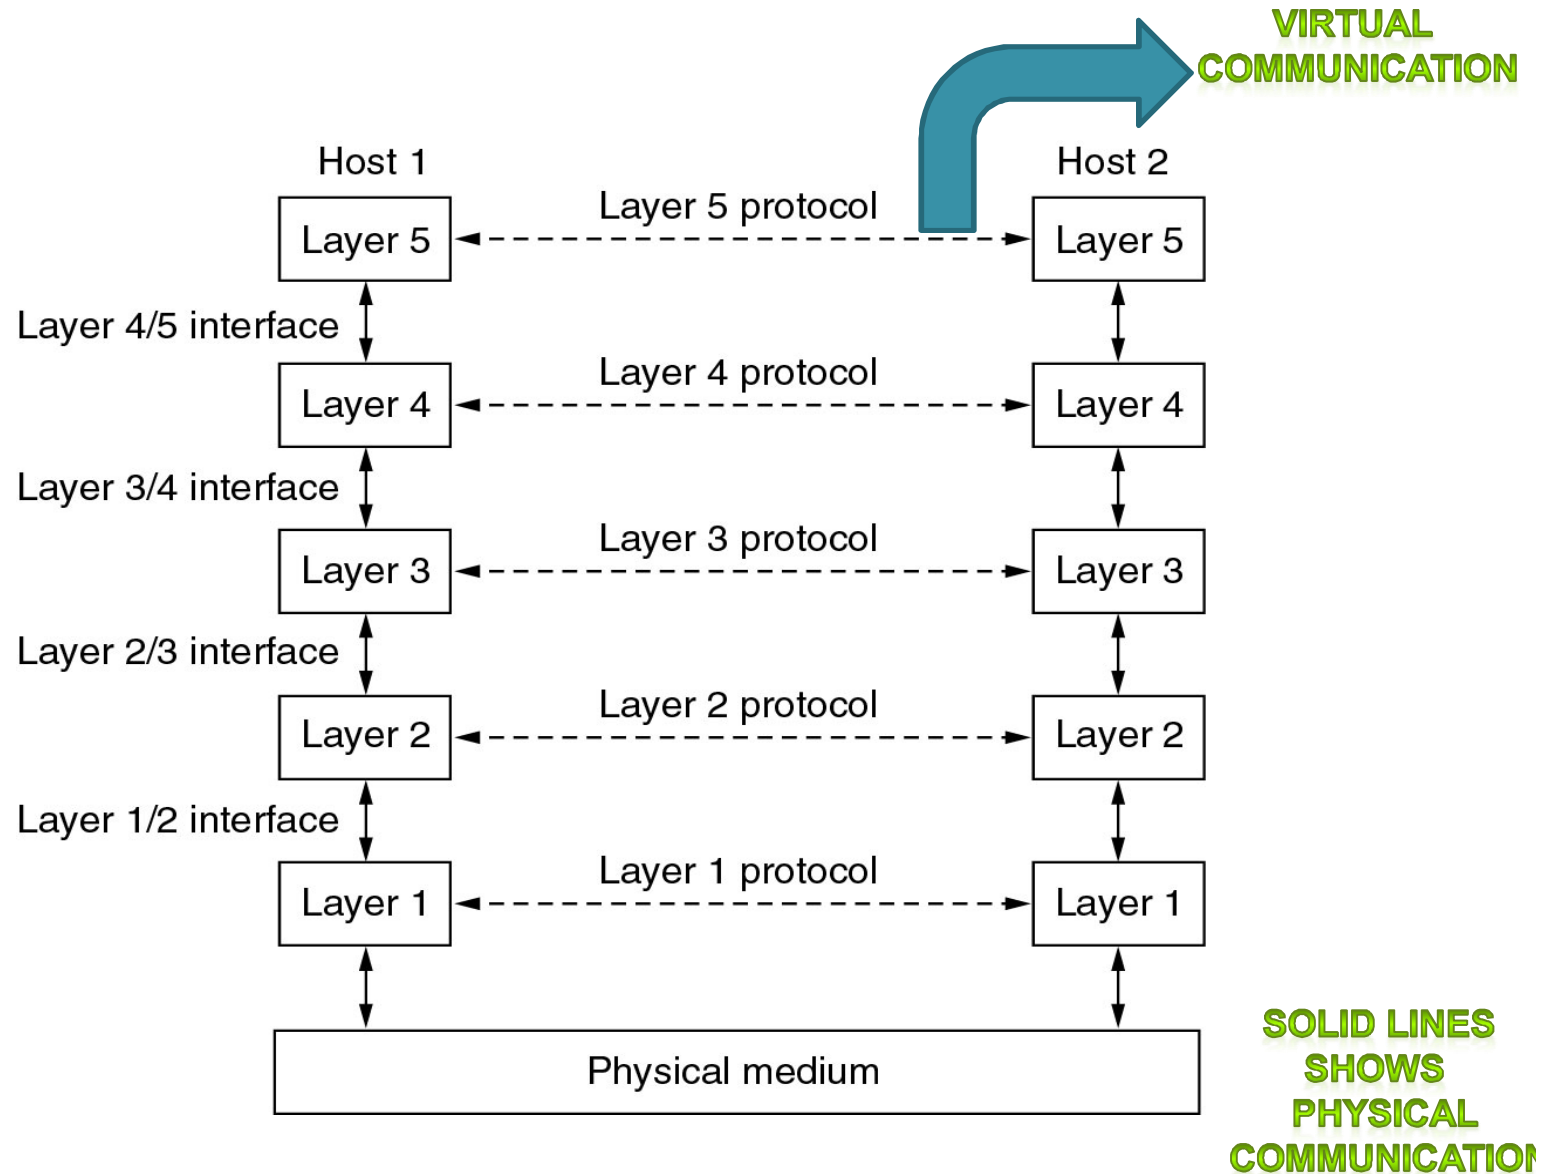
VIRTUAL COMMUNICATION

Host 1

Host 2

Layer 5

Layer 5 protocol

Layer 5

Layer 4/5 interface

Layer 4

Layer 4 protocol

Layer 4

Layer 3/4 interface

Layer 3

Layer 3 protocol

Layer 3

Layer 2/3 interface

Layer 2

Layer 2 protocol

Layer 2

Layer 1/2 interface

Layer 1

Layer 1 protocol

Layer 1

Physical medium

SOLID LINES SHOWS PHYSICAL COMMUNICATIO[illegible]